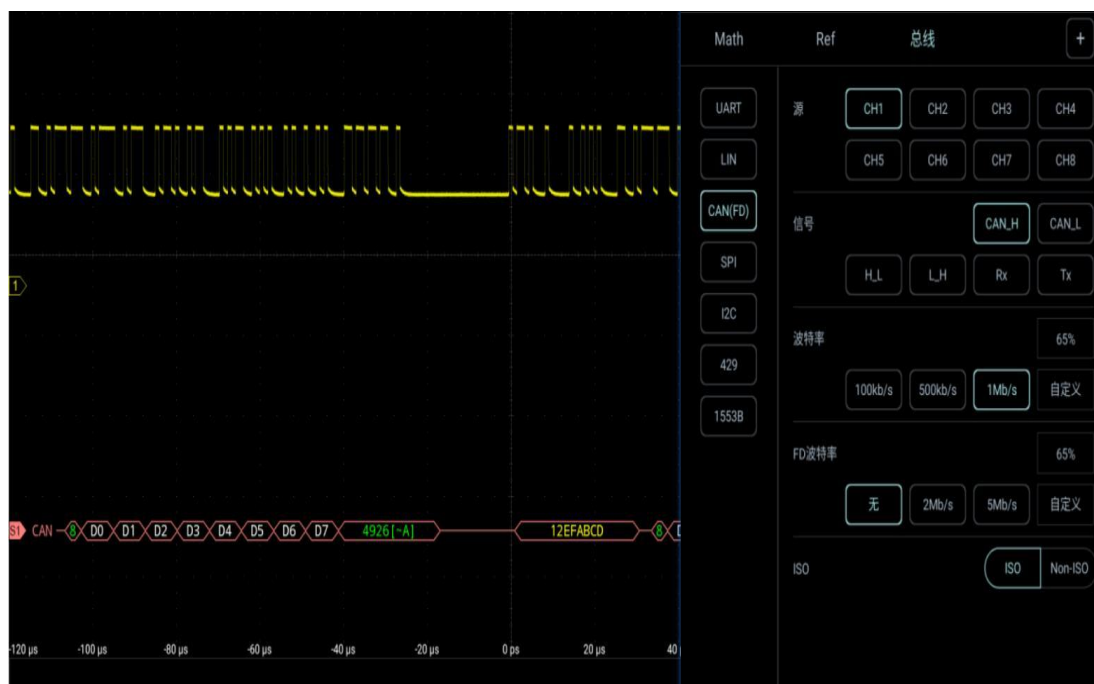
1

S1 CAN 8 D0 D1 D2 D3 D4 D5 D6 D7 4926[~A] 12EFABCD 8

-120 µs -100 µs -80 µs -60 µs -40 µs -20 µs 0 ps 20 µs 40

Math Ref 总线 +

UART
LIN
CAN(FD)
SPI
I2C
429
1553B

源 CH1 CH2 CH3 CH4 CH5 CH6 CH7 CH8

信号 CAN_H CAN_L H_L L_H Rx Tx

波特率 65%
100kb/s 500kb/s 1Mb/s 自定义

FD波特率 65%
无 2Mb/s 5Mb/s 自定义

ISO ISO Non-ISO